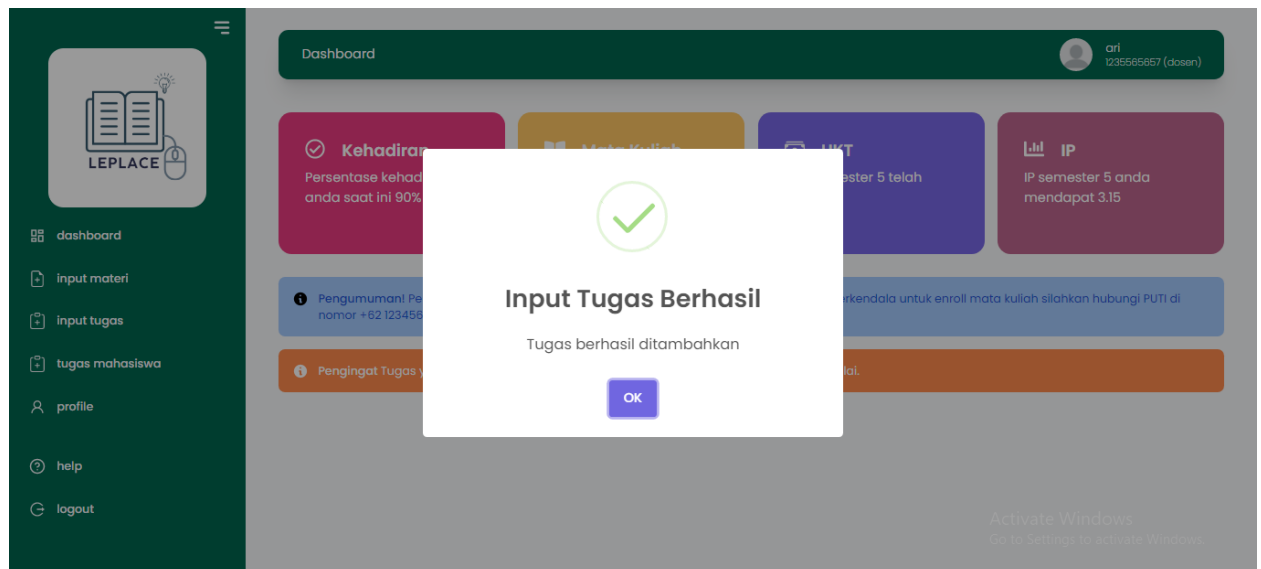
LEPLACE

dashboard

input materi

input tugas

tugas mahasiswa

profile

help

logout

Dashboard

ari
1235565657 (dosen)

Kehadiran
Persentase kehad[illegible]
anda saat ini 90%

Mata Kuliah

UKT
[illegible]ester 5 telah

IP
IP semester 5 anda mendapat 3.15

Pengumuman! Pe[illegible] nomor +62 123456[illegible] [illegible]erkendala untuk enroll mata kuliah silahkan hubungi PUTI di

Pengingat Tugas y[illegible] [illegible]lai.

Input Tugas Berhasil

Tugas berhasil ditambahkan

OK

Activate Windows
Go to Settings to activate Windows.